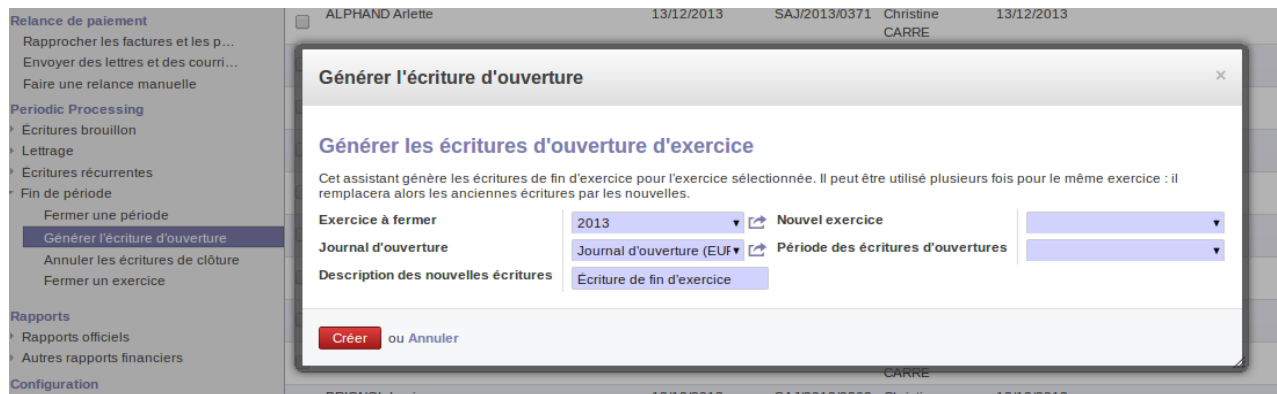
Relance de paiement
Rapprocher les factures et les p…
Envoyer des lettres et des courri…
Faire une relance manuelle
Periodic Processing
Écritures brouillon
Lettrage
Écritures récurrentes
Fin de période
Fermer une période
Générer l'écriture d'ouverture
Annuler les écritures de clôture
Fermer un exercice
Rapports
Rapports officiels
Autres rapports financiers
Configuration

ALPHAND Arlette 13/12/2013 SAJ/2013/0371 Christine CARRE 13/12/2013

CARRE

Générer l'écriture d'ouverture ×

Générer les écritures d'ouverture d'exercice

Cet assistant génère les écritures de fin d'exercice pour l'exercice sélectionnée. Il peut être utilisé plusieurs fois pour le même exercice : il remplacera alors les anciennes écritures par les nouvelles.

Exercice à fermer 2013
Nouvel exercice
Journal d'ouverture Journal d'ouverture (EUF
Période des écritures d'ouvertures
Description des nouvelles écritures Écriture de fin d'exercice

Créer ou Annuler